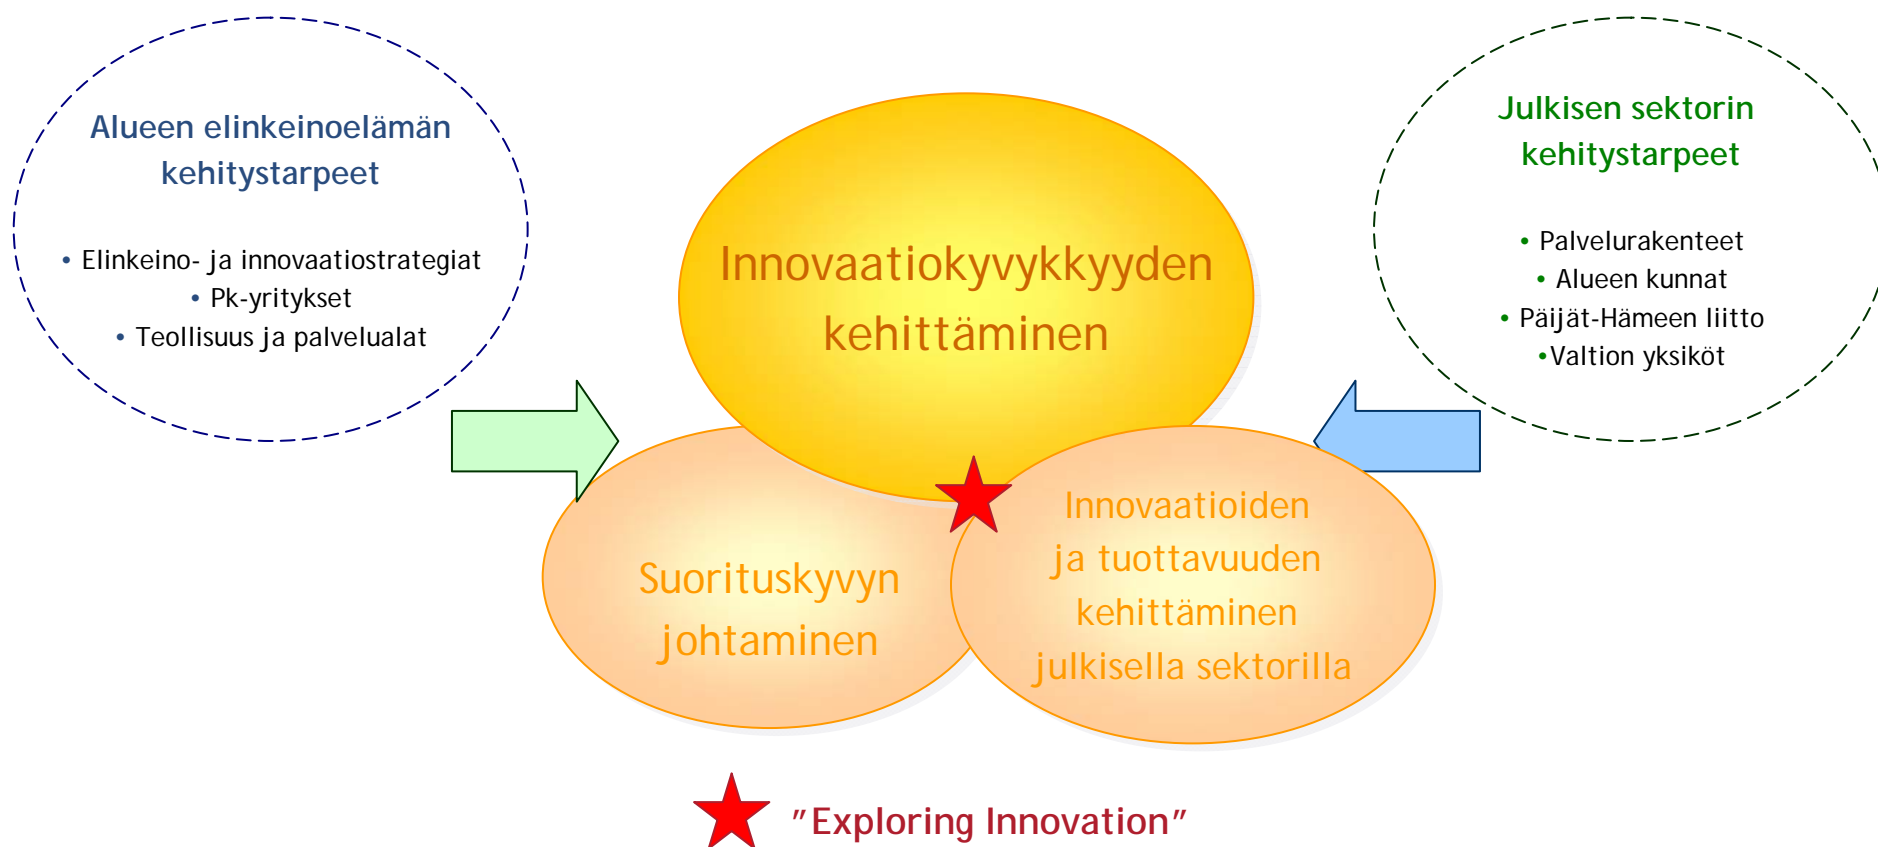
Alueen elinkeinoelämän kehitystarpeet

• Elinkeino- ja innovaatiostrategiat
• Pk-yritykset
• Teollisuus ja palvelualat

Innovaatiokyvykkyyden kehittäminen

Julkisen sektorin kehitystarpeet

• Palvelurakenteet
• Alueen kunnat
• Päijät-Hämeen liitto
•Valtion yksiköt

Suorituskyvyn johtaminen

Innovaatioiden ja tuottavuuden kehittäminen julkisella sektorilla

"Exploring Innovation"